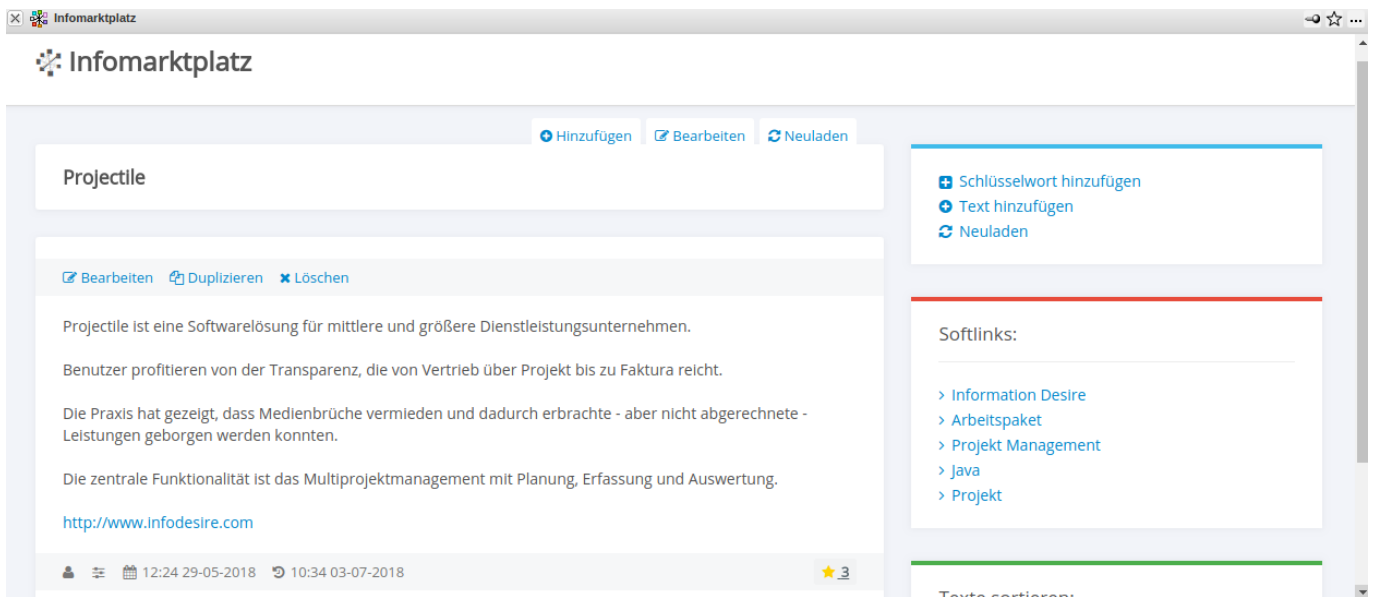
Infomarktplatz

Infomarktplatz

Hinzufügen Bearbeiten Neuladen

Projectile

Bearbeiten Duplizieren Löschen

Projectile ist eine Softwarelösung für mittlere und größere Dienstleistungsunternehmen.

Benutzer profitieren von der Transparenz, die von Vertrieb über Projekt bis zu Faktura reicht.

Die Praxis hat gezeigt, dass Medienbrüche vermieden und dadurch erbrachte - aber nicht abgerechnete - Leistungen geborgen werden konnten.

Die zentrale Funktionalität ist das Multiprojektmanagement mit Planung, Erfassung und Auswertung.

http://www.infodesire.com

12:24 29-05-2018 10:34 03-07-2018 3

Schlüsselwort hinzufügen
Text hinzufügen
Neuladen

Softlinks:

› Information Desire
› Arbeitspaket
› Projekt Management
› Java
› Projekt

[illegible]